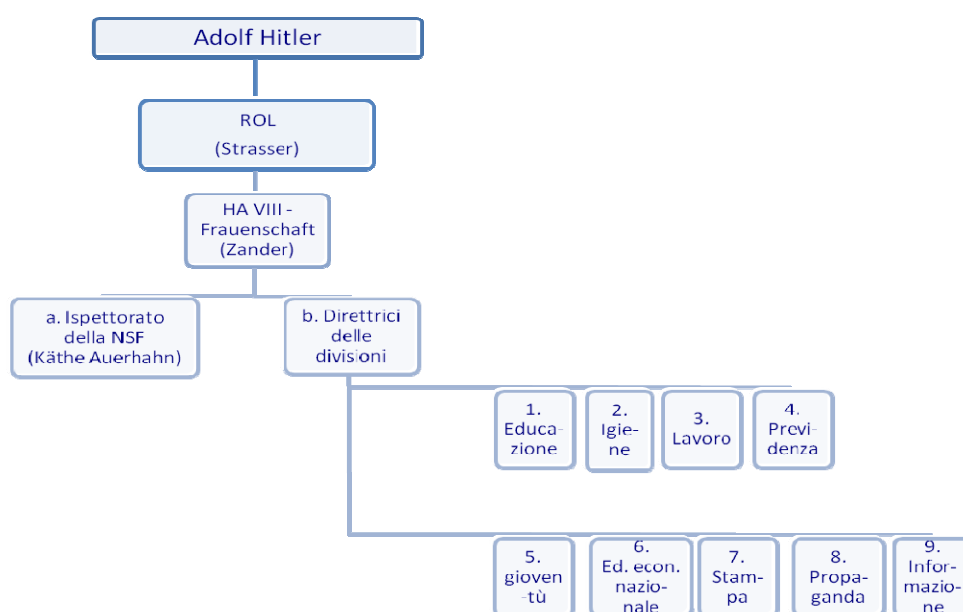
Adolf Hitler

ROL
(Strasser)

HA VIII - Frauenschaft (Zander)

a. Ispettorato della NSF (Käthe Auerhahn)

b. Direttrici delle divisioni

1. Educazione

2. Igiene

3. Lavoro

4. Previdenza

5. gioventù

6. Ed. econ. nazionale

7. Stampa

8. Propaganda

9. Informazione